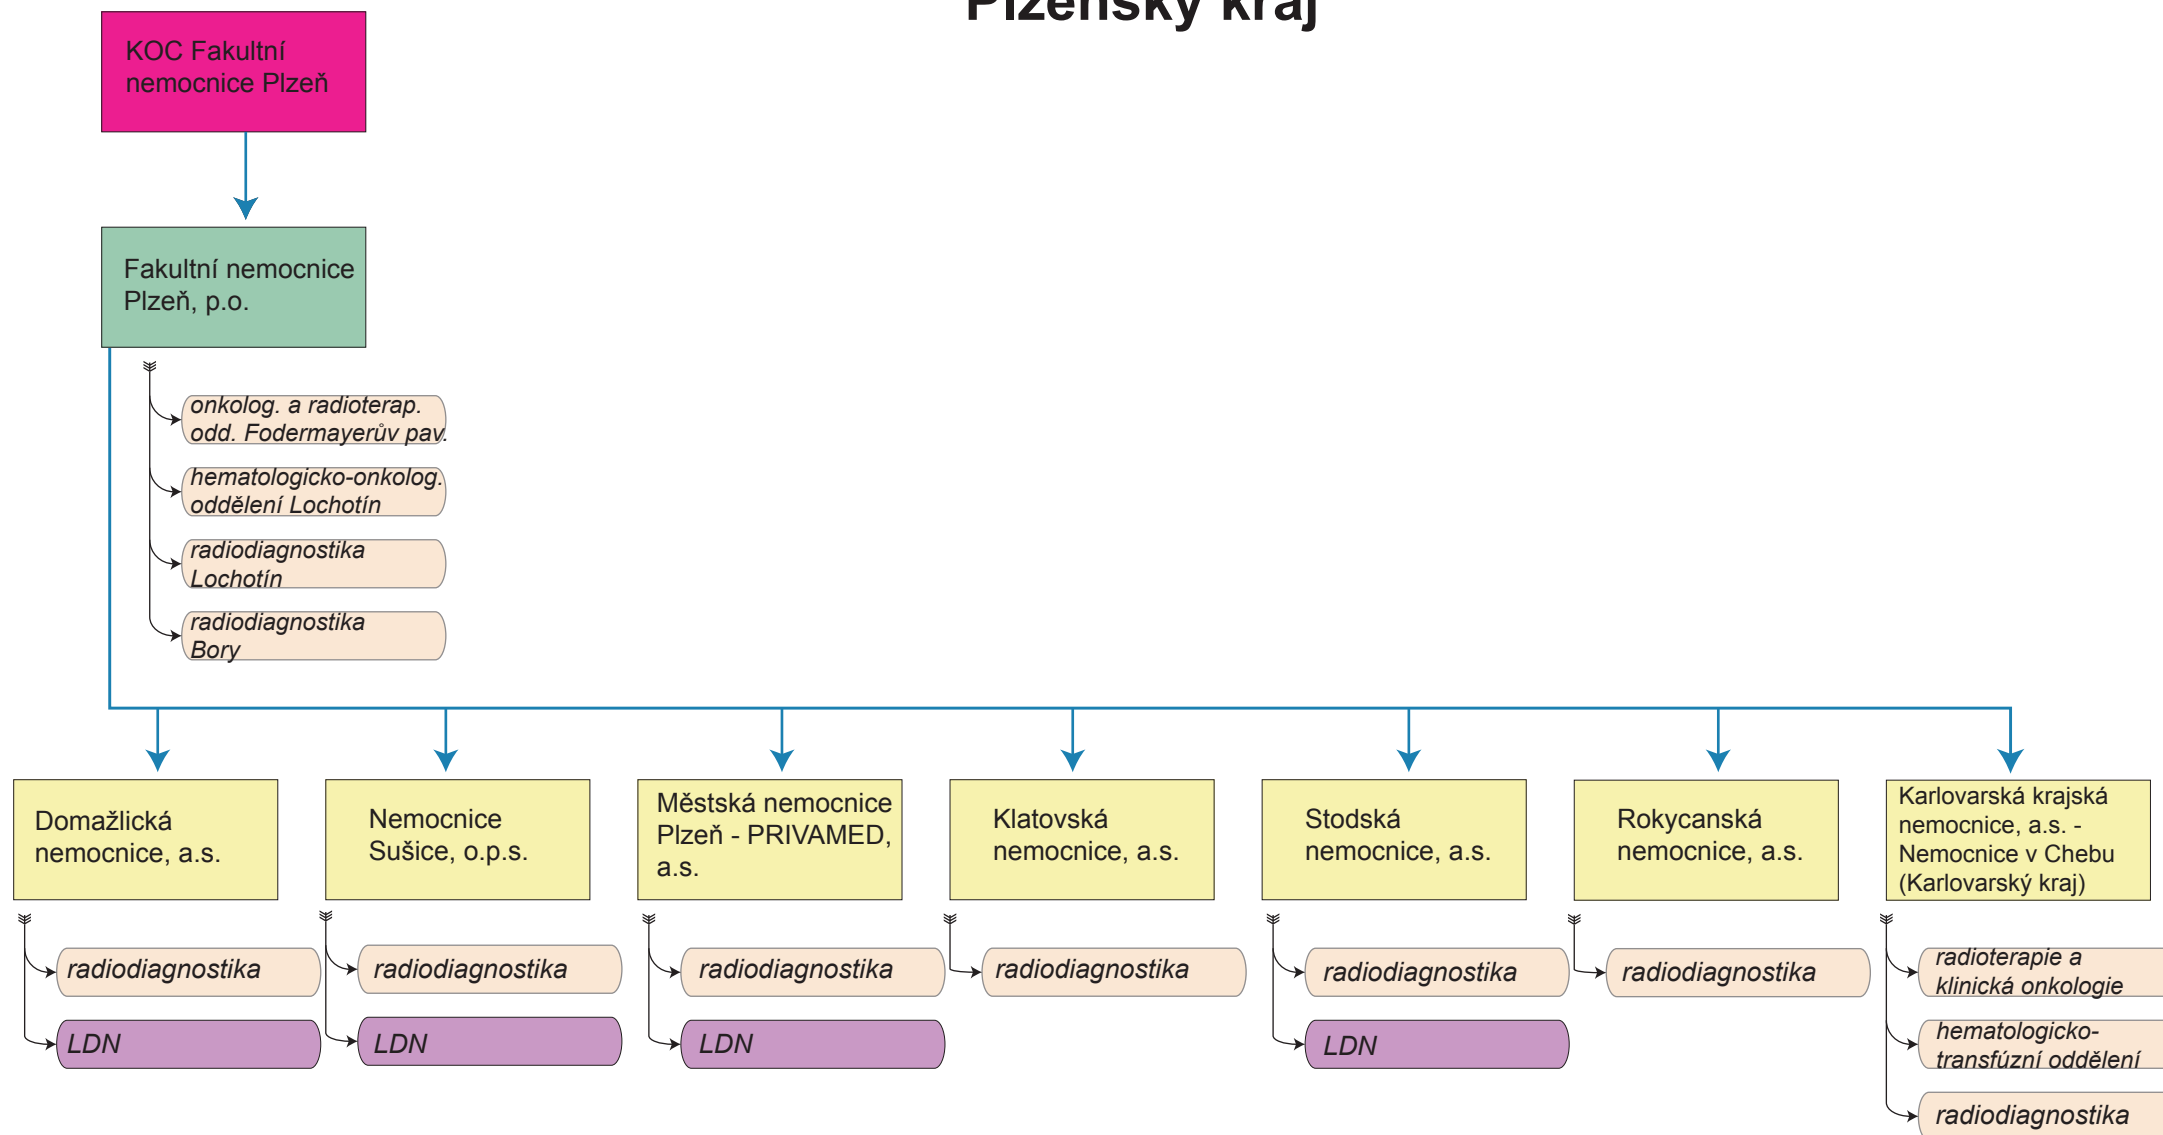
Plzeňský kraj

KOC Fakultní nemocnice Plzeň

Fakultní nemocnice Plzeň, p.o.

onkolog. a radioterap. odd. Fodermayerův pav.

hematologicko-onkolog. oddělení Lochotín

radiodiagnostika Lochotín

radiodiagnostika Bory

Domažlická nemocnice, a.s.

radiodiagnostika

LDN

Nemocnice Sušice, o.p.s.

radiodiagnostika

LDN

Městská nemocnice Plzeň - PRIVAMED, a.s.

radiodiagnostika

LDN

Klatovská nemocnice, a.s.

radiodiagnostika

Stodská nemocnice, a.s.

radiodiagnostika

LDN

Rokycanská nemocnice, a.s.

radiodiagnostika

Karlovarská krajská nemocnice, a.s. - Nemocnice v Chebu (Karlovarský kraj)

radioterapie a klinická onkologie

hematologicko-transfúzní oddělení

radiodiagnostika